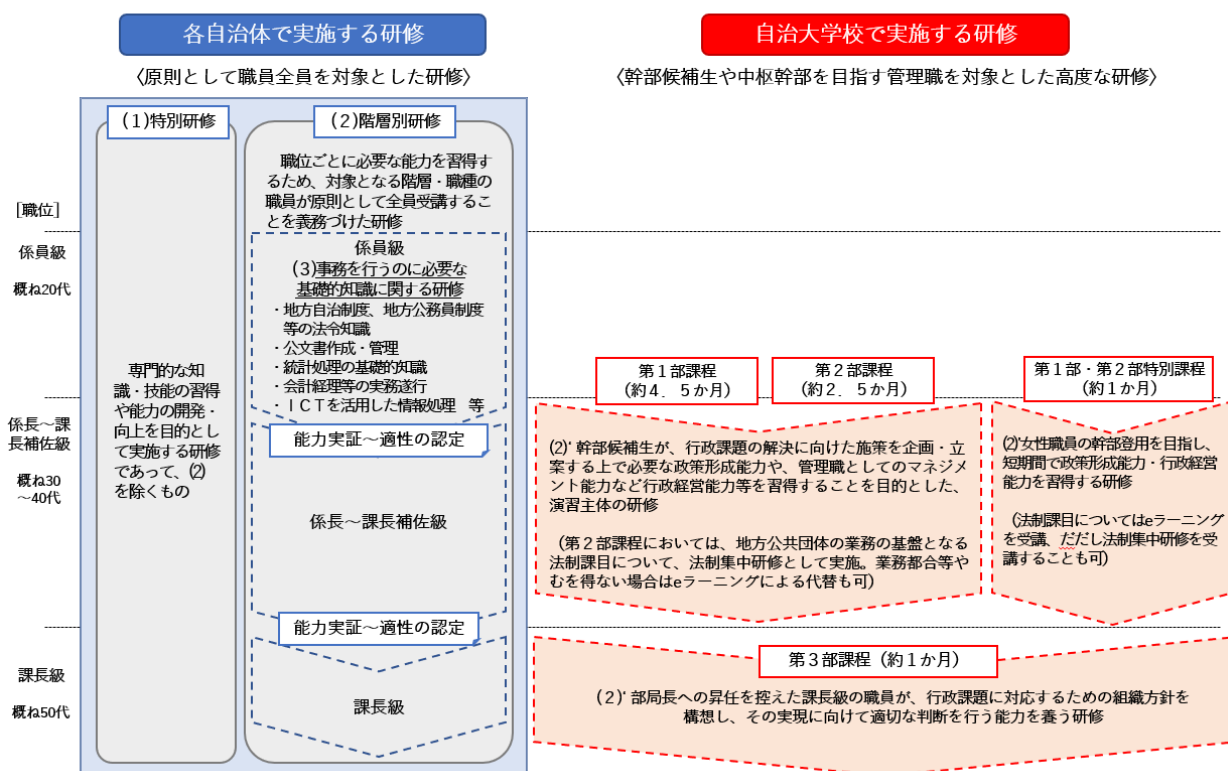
各自治体で実施する研修

〈原則として職員全員を対象とした研修〉

自治大学校で実施する研修

〈幹部候補生や中枢幹部を目指す管理職を対象とした高度な研修〉

[職位]

係員級

概ね20代

係長～課長補佐級

概ね30～40代

課長級

概ね50代

(1)特別研修

専門的な知識・技能の習得や能力の開発・向上を目的として実施する研修であって、(2)を除くもの

(2)階層別研修

職位ごとに必要な能力を習得するため、対象となる階層・職種の職員が原則として全員受講することを義務づけた研修

係員級

(3)事務を行うのに必要な基礎的知識に関する研修

・地方自治制度、地方公務員制度等の法令知識
・公文書作成・管理
・統計処理の基礎的知識
・会計経理等の実務遂行
・ICTを活用した情報処理　等

能力実証～適性の認定

係長～課長補佐級

能力実証～適性の認定

課長級

第１部課程（約４．５か月）

第２部課程（約２．５か月）

第１部・第２部特別課程（約１か月）

(2)' 幹部候補生が、行政課題の解決に向けた施策を企画・立案する上で必要な政策形成能力や、管理職としてのマネジメント能力など行政経営能力等を習得することを目的とした、演習主体の研修

（第２部課程においては、地方公共団体の業務の基盤となる法制課目について、法制集中研修として実施。業務都合等やむを得ない場合はeラーニングによる代替も可）

(2)' 女性職員の幹部登用を目指し、短期間で政策形成能力・行政経営能力を習得する研修

（法制課目についてはeラーニングを受講、ただし法制集中研修を受講することも可）

第３部課程（約１か月）

(2)' 部局長への昇任を控えた課長級の職員が、行政課題に対応するための組織方針を構想し、その実現に向けて適切な判断を行う能力を養う研修